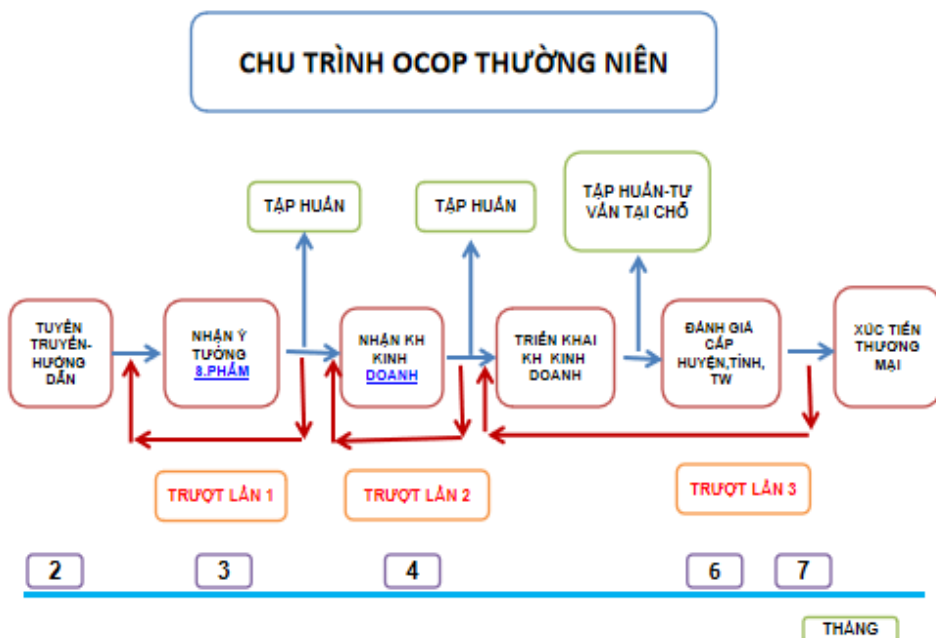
CHU TRÌNH OCOP THƯỜNG NIÊN

TẬP HUẤN

TẬP HUẤN

TẬP HUẤN-TƯ VẤN TẠI CHỖ

TUYÊN TRUYỀN-HƯỚNG DẪN

NHẬN Ý TƯỞNG S.PHẨM

NHẬN KH KINH DOANH

TRIỂN KHAI KH KINH DOANH

ĐÁNH GIÁ CẤP HUYỆN,TỈNH, TW

XÚC TIẾN THƯƠNG MẠI

TRƯỢT LẦN 1

TRƯỢT LẦN 2

TRƯỢT LẦN 3

2

3

4

6

7

THÁNG